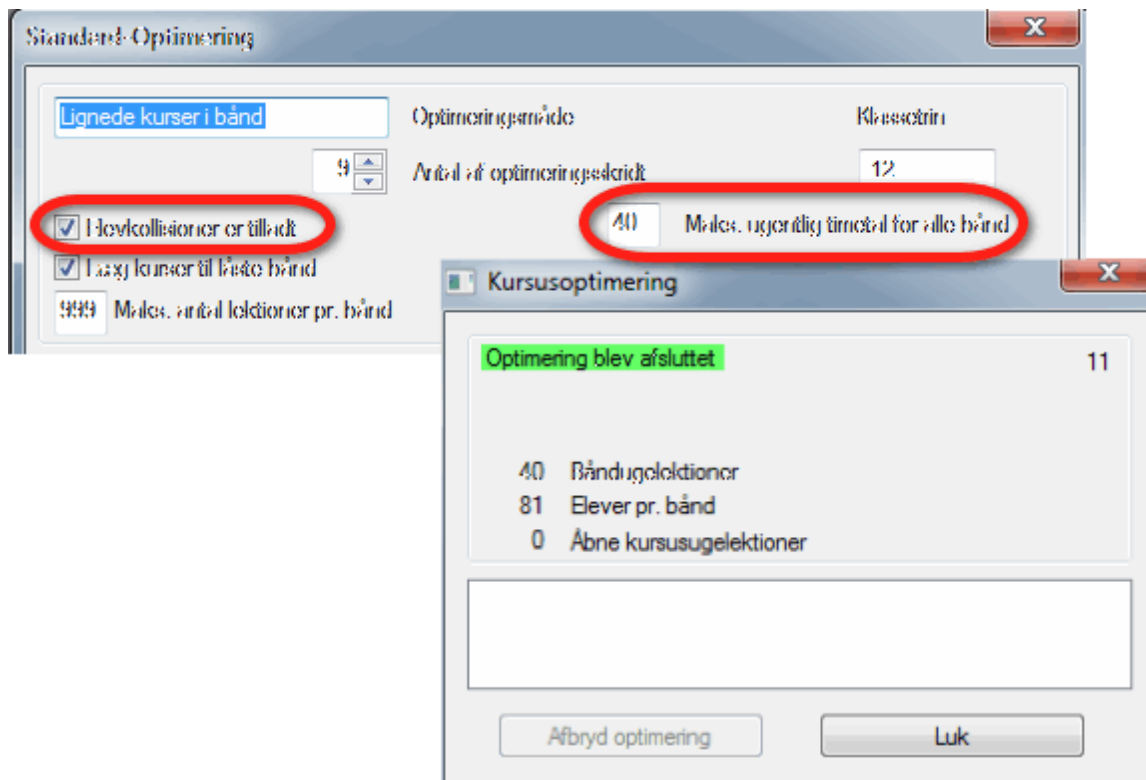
Standard-Optimering

Lignede kurser i bånd

Optimeringsmåde

Klassetrin

9

Antal af optimeringsskridt

12

Elevkollisioner er tilladt

40 Maks. ugentlig timetal for alle bånd

Læg kurser til faste bånd

999 Maks. antal lektioner pr. bånd

Kursusoptimering

Optimering blev afsluttet

11

40 Båndugelektioner

81 Elever pr. bånd

0 Åbne kursusugelektioner

Afbryd optimering

Luk